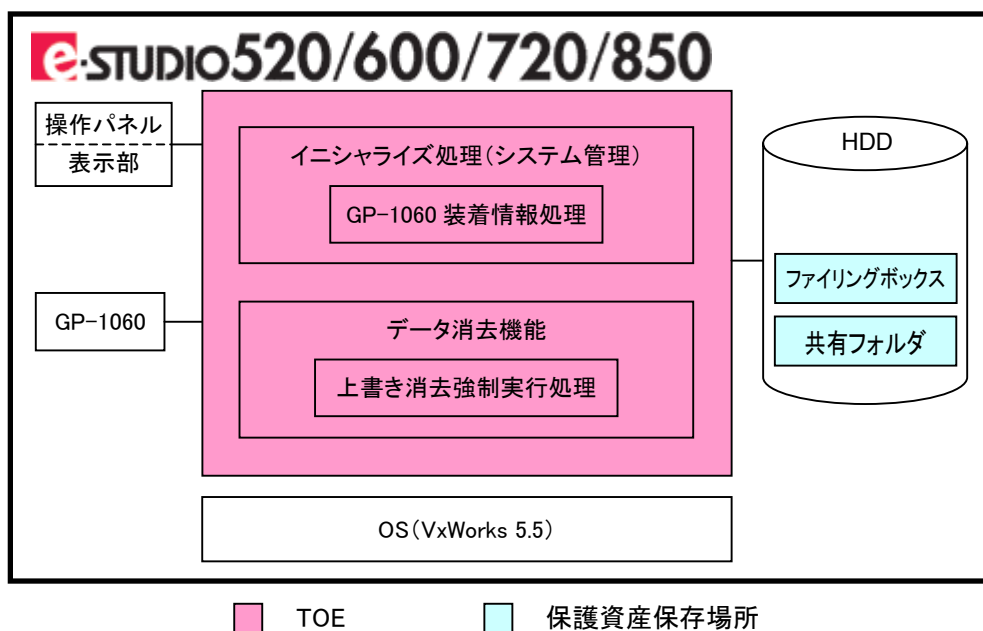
e-STUDIO520/600/720/850

操作パネル
表示部

イニシャライズ処理(システム管理)

GP-1060 装着情報処理

GP-1060

データ消去機能

上書き消去強制実行処理

HDD

ファイリングボックス

共有フォルダ

OS(VxWorks 5.5)

TOE

保護資産保存場所